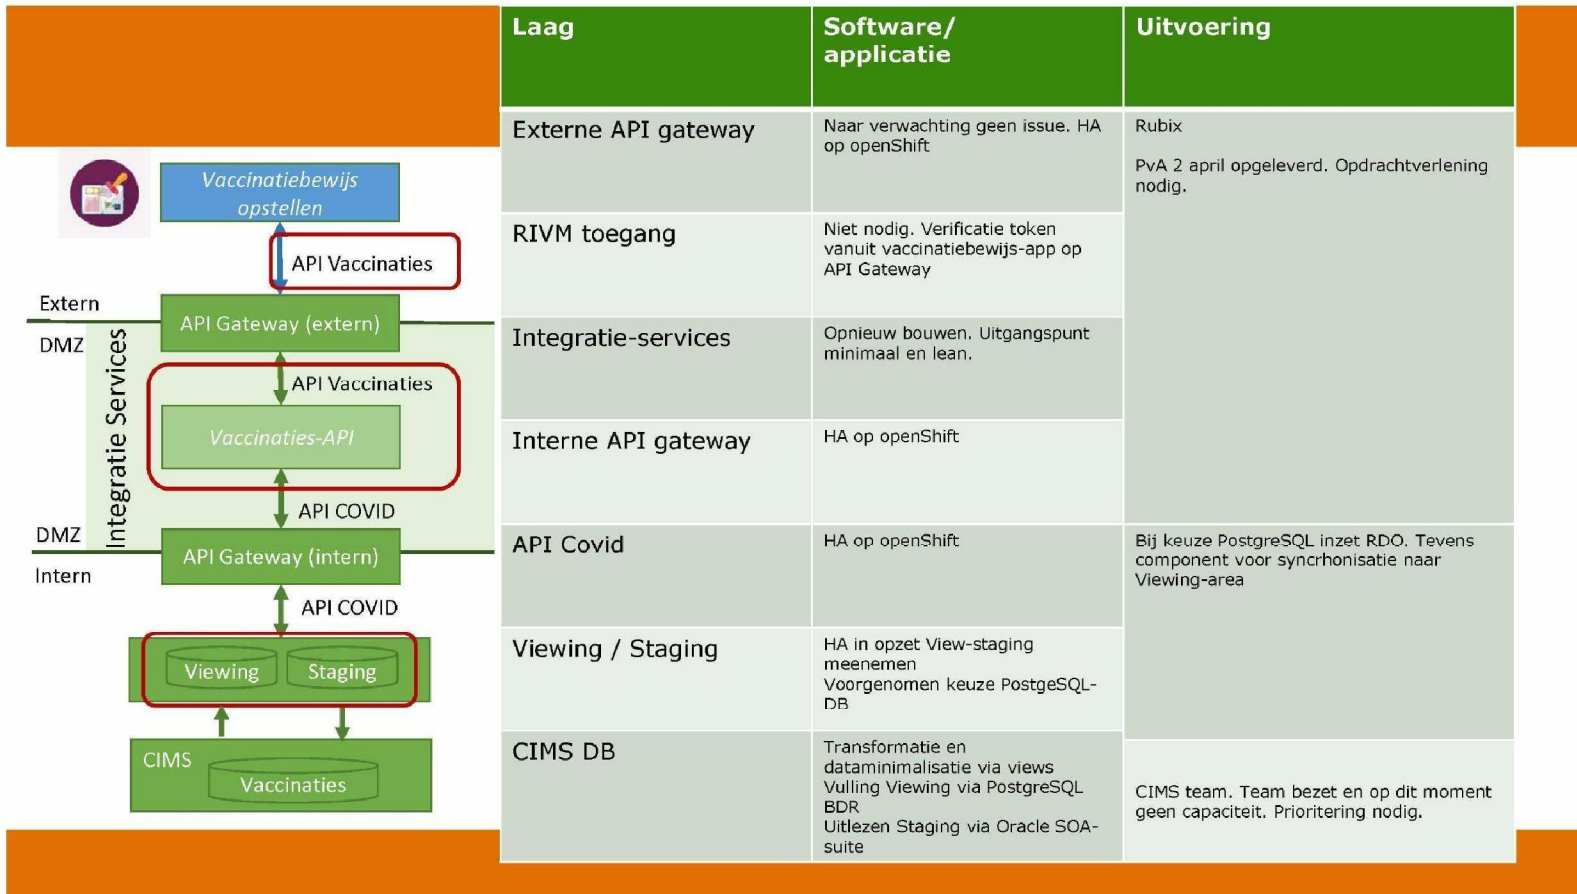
Vaccinatiebewijs opstellen

API Vaccinaties

Extern

API Gateway (extern)

DMZ

Integratie Services

API Vaccinaties

Vaccinaties-API

API COVID

DMZ

API Gateway (intern)

Intern

API COVID

Viewing

Staging

CIMS

Vaccinaties

| Laag | Software/ applicatie | Uitvoering |
|---|---|---|
| Externe API gateway | Naar verwachting geen issue. HA op openShift | Rubix<br><br>PvA 2 april opgeleverd. Opdrachtverlening nodig. |
| RIVM toegang | Niet nodig. Verificatie token vanuit vaccinatiebewijs-app op API Gateway | |
| Integratie-services | Opnieuw bouwen. Uitgangspunt minimaal en lean. | |
| Interne API gateway | HA op openShift | |
| API Covid | HA op openShift | Bij keuze PostgreSQL inzet RDO. Tevens component voor syncrhonisatie naar Viewing-area |
| Viewing / Staging | HA in opzet View-staging meenemen<br>Voorgenomen keuze PostgeSQL-DB | |
| CIMS DB | Transformatie en dataminimalisatie via views<br>Vulling Viewing via PostgreSQL BDR<br>Uitlezen Staging via Oracle SOA-suite | CIMS team. Team bezet en op dit moment geen capaciteit. Prioritering nodig. |